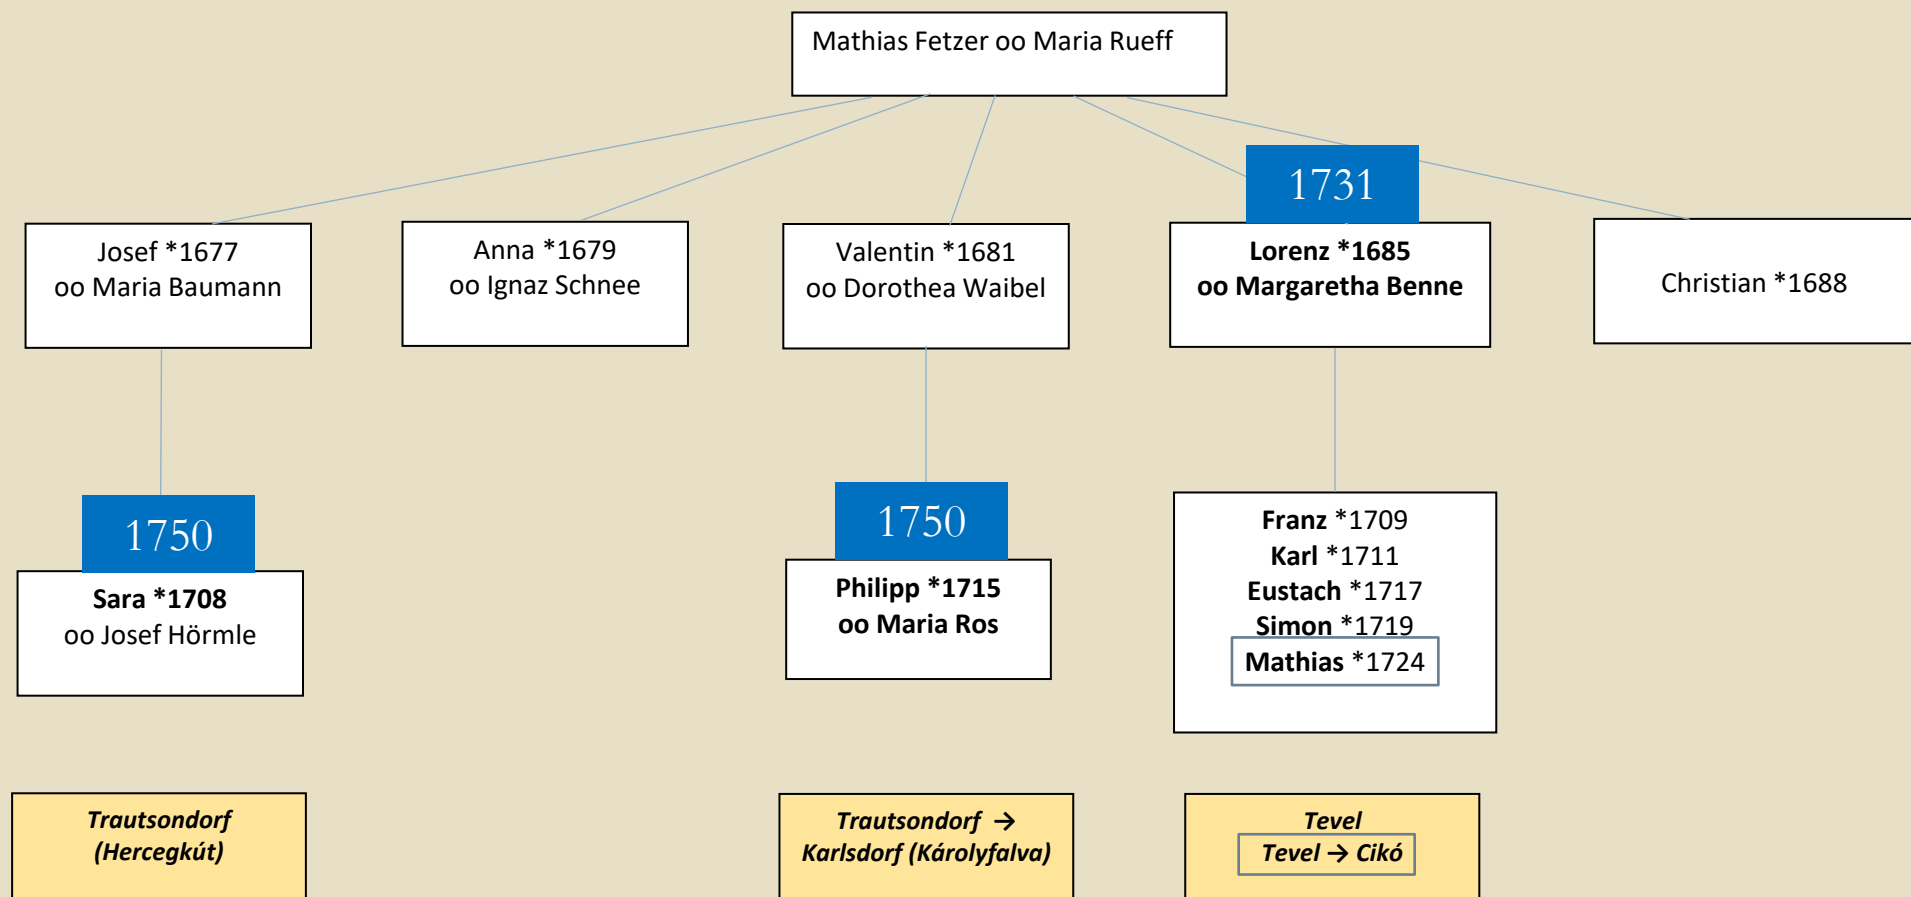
Mathias Fetzer oo Maria Rueff

Josef *1677
oo Maria Baumann

Anna *1679
oo Ignaz Schnee

Valentin *1681
oo Dorothea Waibel

1731

Lorenz *1685
oo Margaretha Benne

Christian *1688

1750

Sara *1708
oo Josef Hörmle

1750

Philipp *1715
oo Maria Ros

Franz *1709
Karl *1711
Eustach *1717
Simon *1719
Mathias *1724

Trautsondorf
(Hercegkút)

Trautsondorf →
Karlsdorf (Károlyfalva)

Tevel
Tevel → Cikó